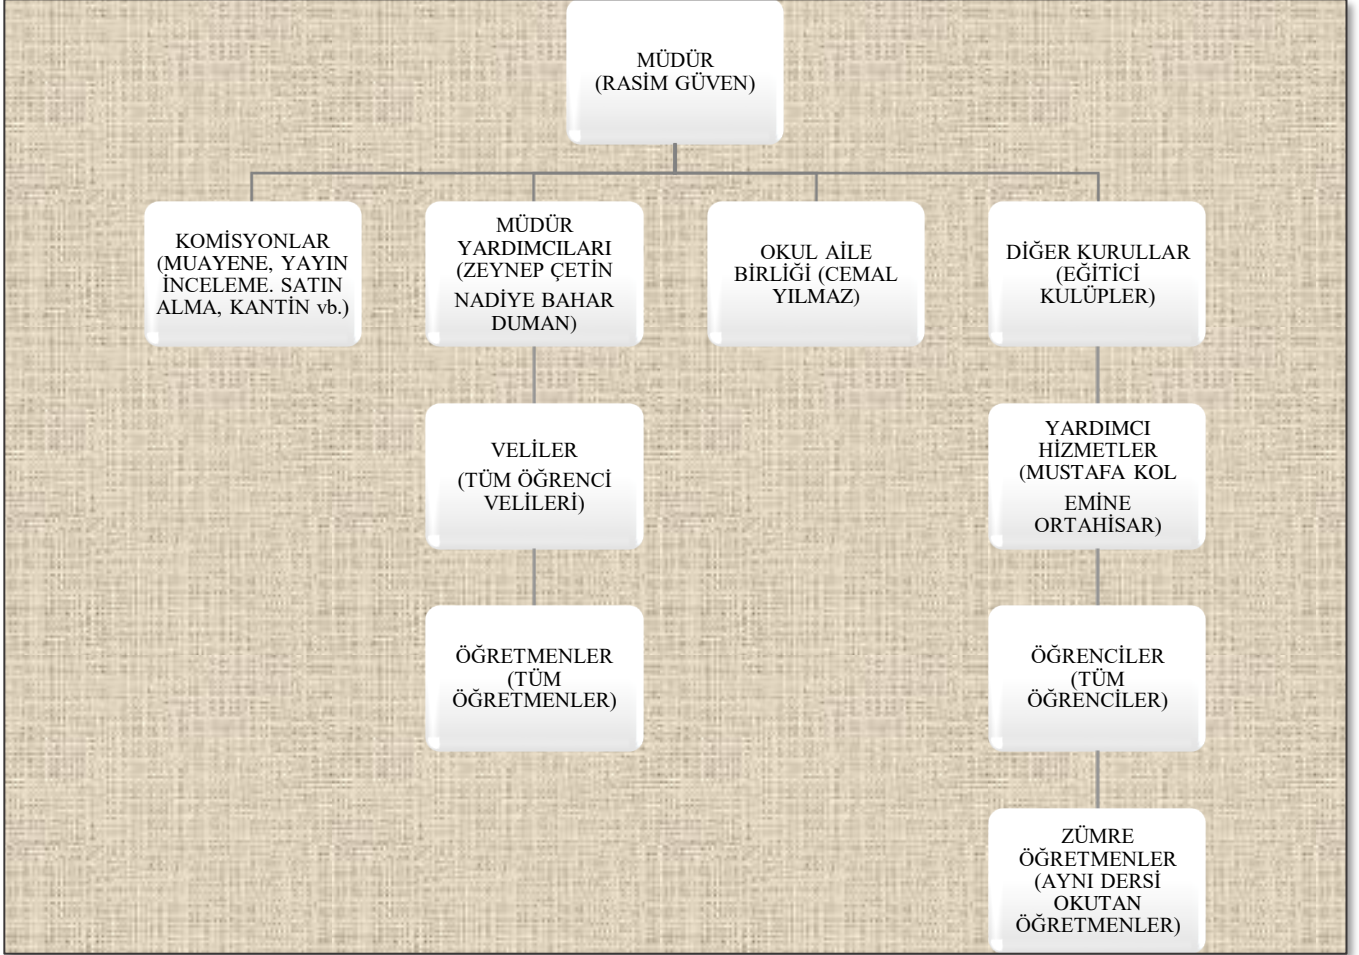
MÜDÜR
(RASİM GÜVEN)

KOMİSYONLAR (MUAYENE, YAYIN İNCELEME. SATIN ALMA, KANTİN vb.)

MÜDÜR YARDIMCILARI (ZEYNEP ÇETİN

NADİYE BAHAR DUMAN)

VELİLER

(TÜM ÖĞRENCİ VELİLERİ)

ÖĞRETMENLER (TÜM ÖĞRETMENLER)

OKUL AİLE BİRLİĞİ (CEMAL YILMAZ)

DİĞER KURULLAR (EĞİTİCİ KULÜPLER)

YARDIMCI HİZMETLER (MUSTAFA KOL

EMİNE ORTAHİSAR)

ÖĞRENCİLER (TÜM ÖĞRENCİLER)

ZÜMRE ÖĞRETMENLER (AYNI DERSİ OKUTAN ÖĞRETMENLER)